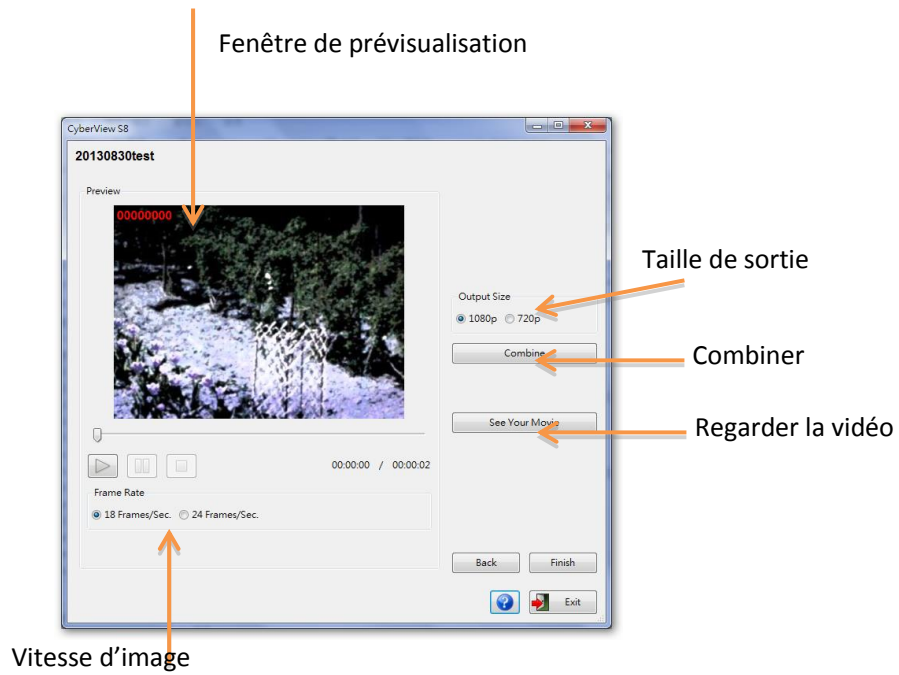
Fenêtre de prévisualisation

CyberView S8

20130830test

Preview

00000000

00:00:00 / 00:00:02

Frame Rate

18 Frames/Sec. 24 Frames/Sec.

Output Size

1080p 720p

Combine

See Your Movie

Back Finish

Exit

Taille de sortie

Combiner

Regarder la vidéo

Vitesse d'image